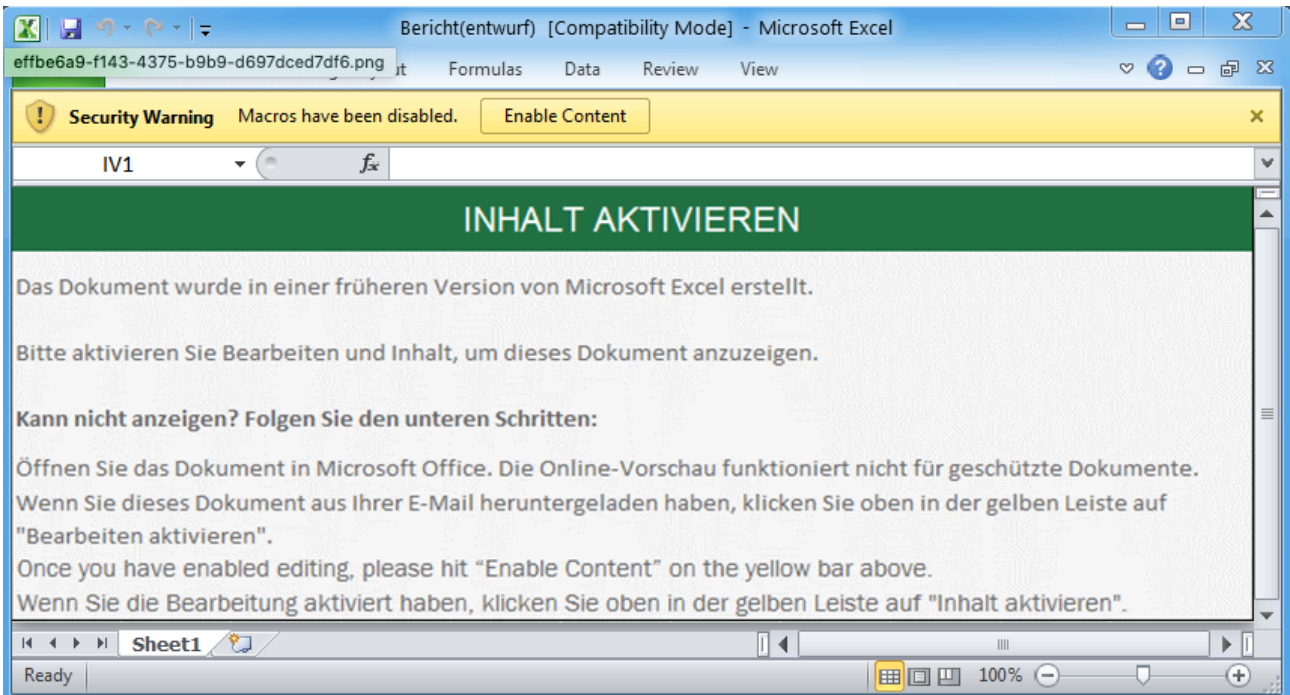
Bericht(entwurf) [Compatibility Mode] - Microsoft Excel

effbe6a9-f143-4375-b9b9-d697dced7df6.png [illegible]ut Formulas Data Review View

Security Warning Macros have been disabled. Enable Content

IV1

INHALT AKTIVIEREN

Das Dokument wurde in einer früheren Version von Microsoft Excel erstellt.

Bitte aktivieren Sie Bearbeiten und Inhalt, um dieses Dokument anzuzeigen.

Kann nicht anzeigen? Folgen Sie den unteren Schritten:

Öffnen Sie das Dokument in Microsoft Office. Die Online-Vorschau funktioniert nicht für geschützte Dokumente.
Wenn Sie dieses Dokument aus Ihrer E-Mail heruntergeladen haben, klicken Sie oben in der gelben Leiste auf "Bearbeiten aktivieren".
Once you have enabled editing, please hit “Enable Content” on the yellow bar above.
Wenn Sie die Bearbeitung aktiviert haben, klicken Sie oben in der gelben Leiste auf "Inhalt aktivieren".

Sheet1

Ready 100%